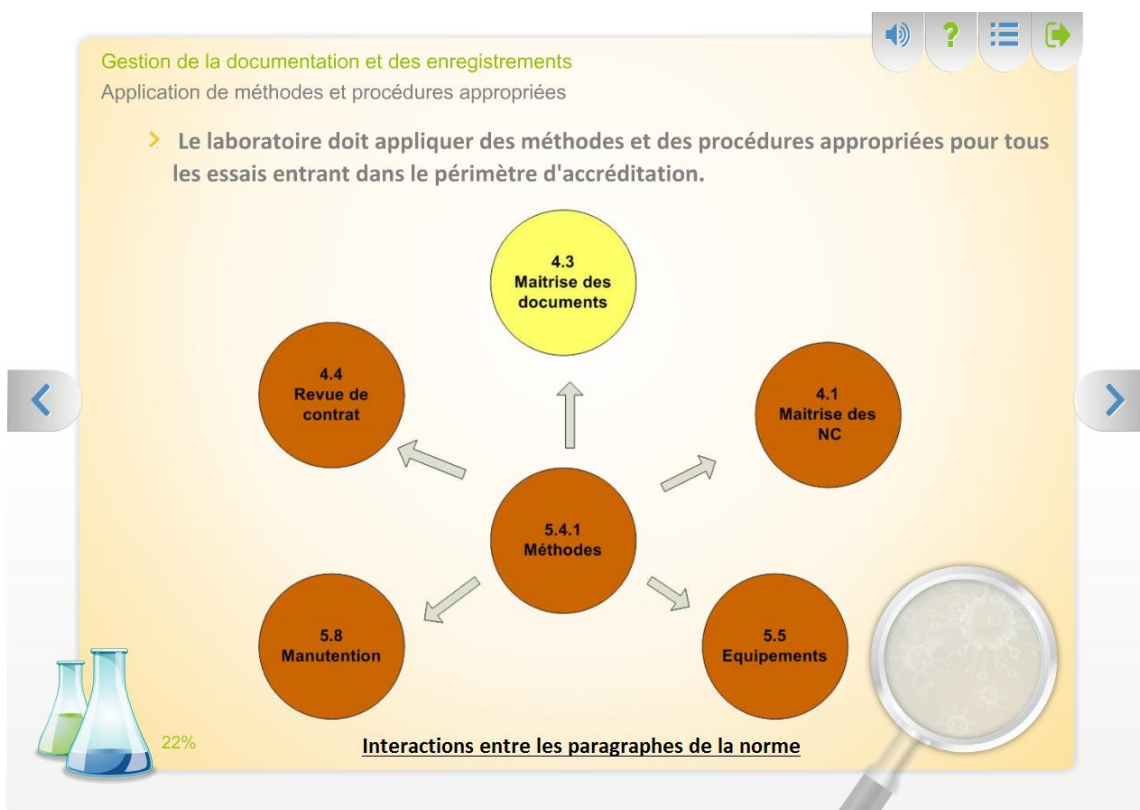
Gestion de la documentation et des enregistrements
Application de méthodes et procédures appropriées

Le laboratoire doit appliquer des méthodes et des procédures appropriées pour tous les essais entrant dans le périmètre d'accréditation.

4.3
Maitrise des documents

4.4
Revue de contrat

4.1
Maitrise des NC

5.4.1
Méthodes

5.8
Manutention

5.5
Equipements

22%

Interactions entre les paragraphes de la norme